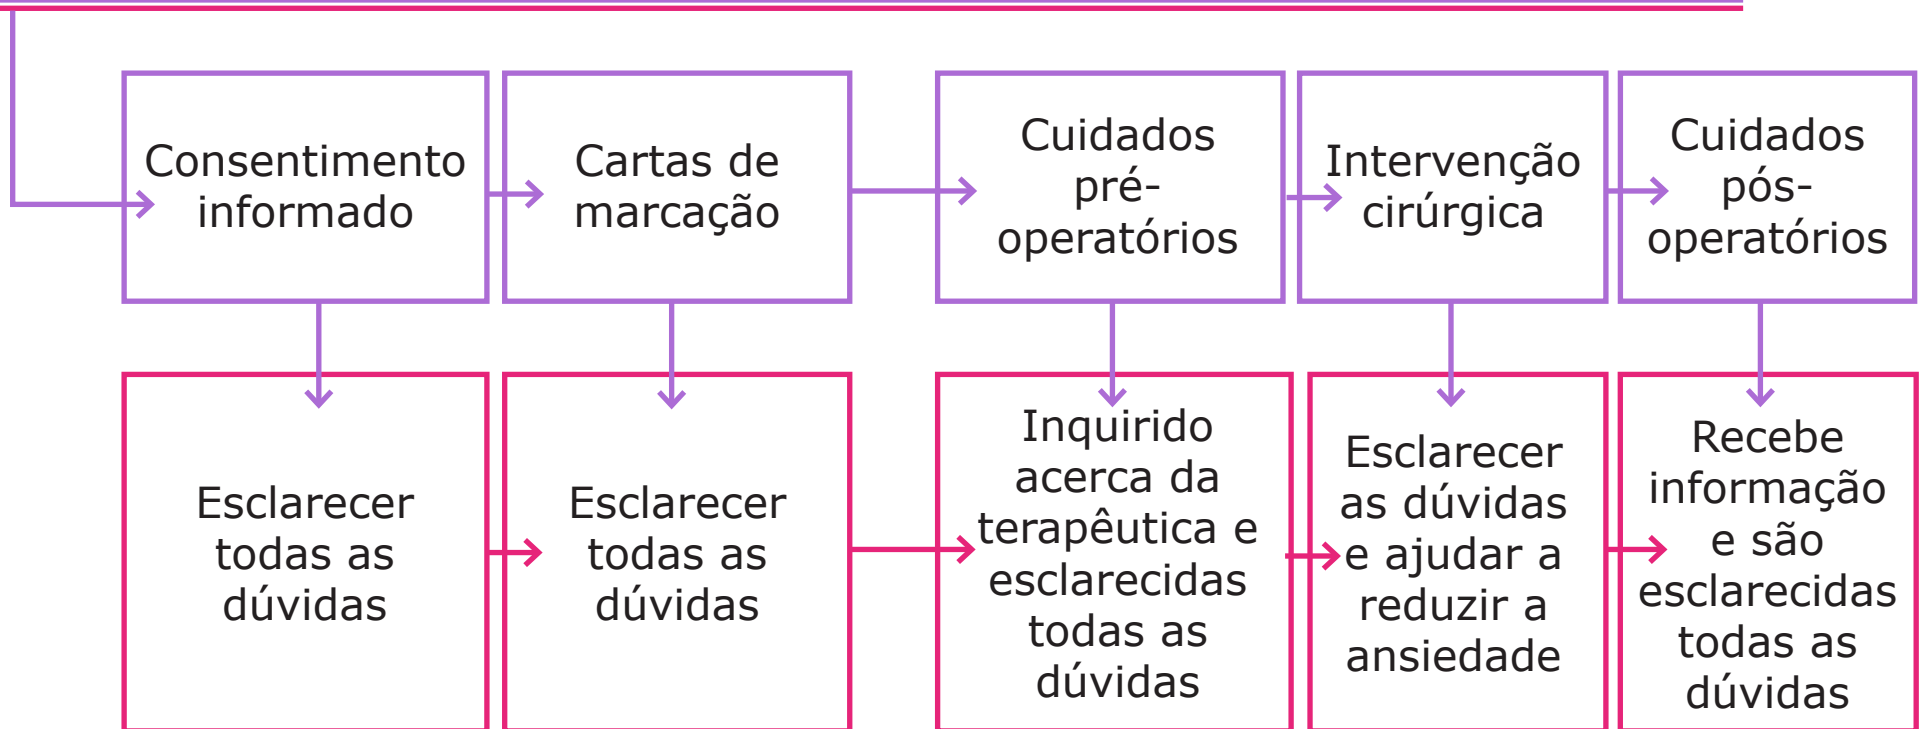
Consentimento informado

Cartas de marcação

Cuidados pré-operatórios

Intervenção cirúrgica

Cuidados pós-operatórios

Esclarecer todas as dúvidas

Esclarecer todas as dúvidas

Inquirido acerca da terapêutica e esclarecidas todas as dúvidas

Esclarecer as dúvidas e ajudar a reduzir a ansiedade

Recebe informação e são esclarecidas todas as dúvidas